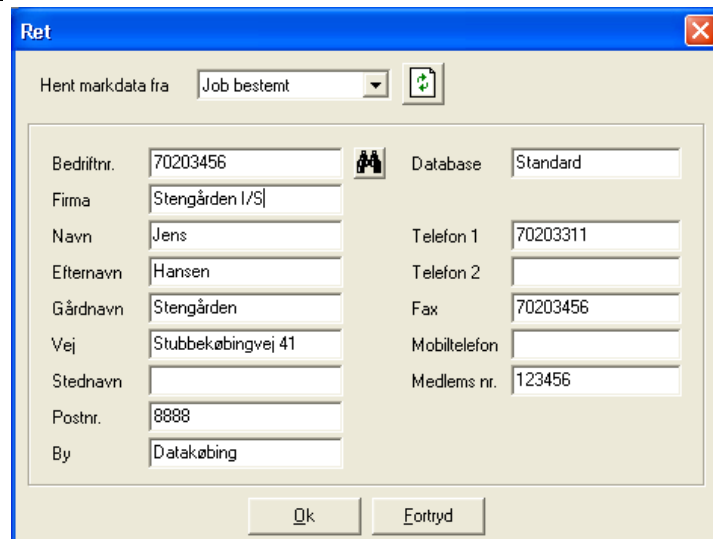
Ret

Hent markdata fra Job bestemt

Bedriftnr. 70203456
Firma Stengården I/S
Navn Jens
Efternavn Hansen
Gårdnavn Stengården
Vej Stubbekøbingvej 41
Stednavn
Postnr. 8888
By Datakøbing

Database Standard
Telefon 1 70203311
Telefon 2
Fax 70203456
Mobiltelefon
Medlems nr. 123456

Ok Fortryd